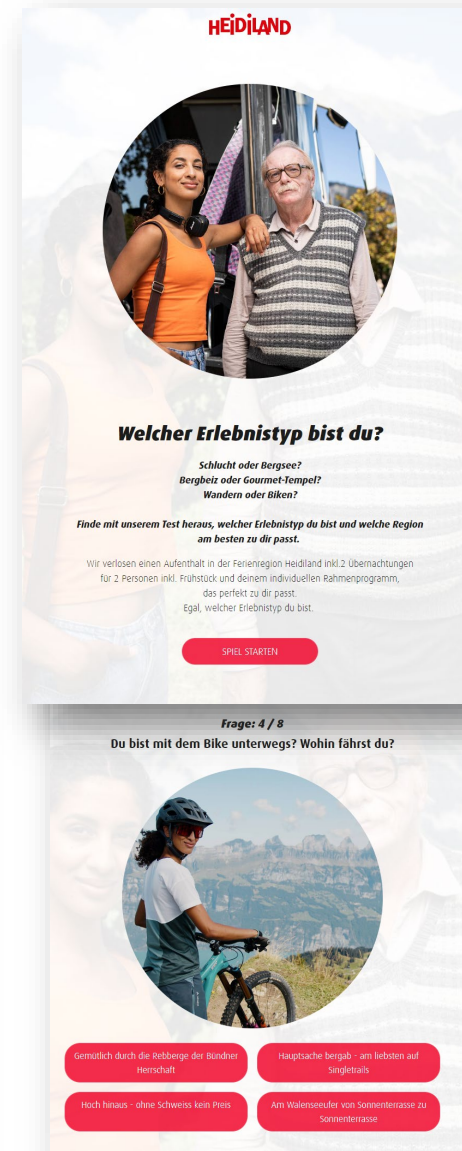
HEIDILAND

Welcher Erlebnistyp bist du?

Schlucht oder Bergsee?
Bergbeiz oder Gourmet-Tempel?
Wandern oder Biken?

Finde mit unserem Test heraus, welcher Erlebnistyp du bist und welche Region am besten zu dir passt.

Wir verlosen einen Aufenthalt in der Ferienregion Heidiland inkl.2 Übernachtungen für 2 Personen inkl. Frühstück und deinem individuellen Rahmenprogramm, das perfekt zu dir passt.
Egal, welcher Erlebnistyp du bist.

SPIEL STARTEN

Frage: 4 / 8
Du bist mit dem Bike unterwegs? Wohin fährst du?

Gemütlich durch die Rebberge der Bündner Herrschaft

Hauptsache bergab - am liebsten auf Singletrails

Hoch hinaus - ohne Schweiss kein Preis

Am Walenseeufer von Sonnenterrasse zu Sonnenterrasse